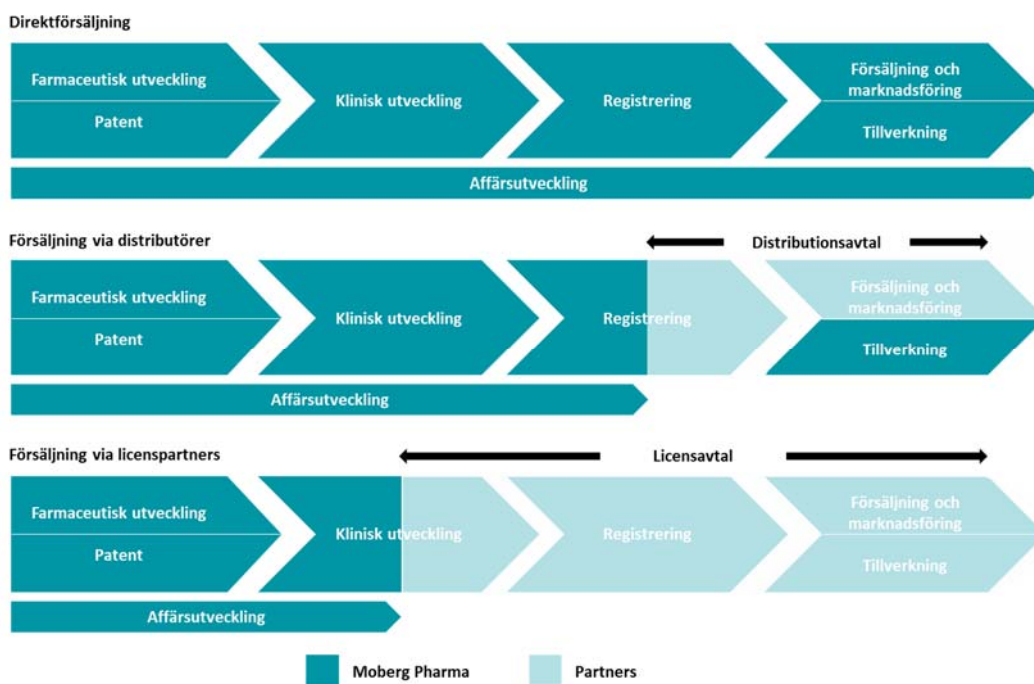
Direktförsäljning

Farmaceutisk utveckling

Patent

Klinisk utveckling

Registrering

Försäljning och marknadsföring

Tillverkning

Affärsutveckling

Försäljning via distributörer

Distributionsavtal

Farmaceutisk utveckling

Patent

Klinisk utveckling

Registrering

Försäljning och marknadsföring

Tillverkning

Affärsutveckling

Försäljning via licenspartners

Licensavtal

Farmaceutisk utveckling

Patent

Klinisk utveckling

Registrering

Försäljning och marknadsföring

Tillverkning

Affärsutveckling

Moberg Pharma

Partners